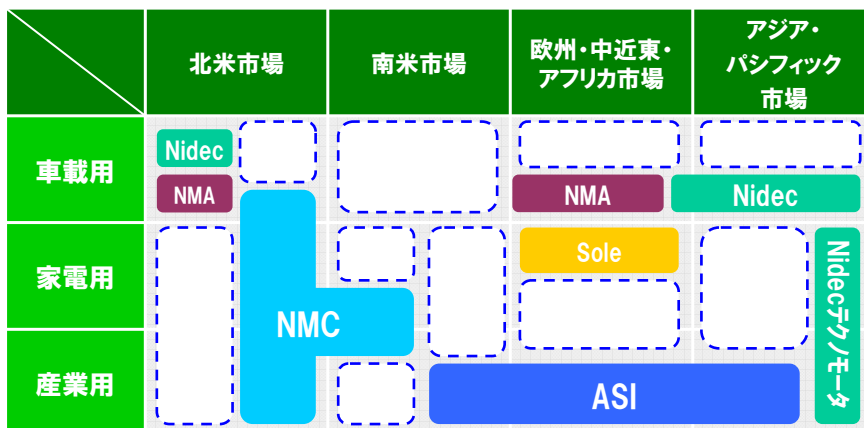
| | 北米市場 | 南米市場 | 欧州・中近東・アフリカ市場 | アジア・パシフィック市場 |
|---|---|---|---|---|
| 車載用 | Nidec NMA | | NMA | Nidec |
| 家電用 | NMC | | Sole | Nidecテクノモータ |
| 産業用 | | | ASI | |